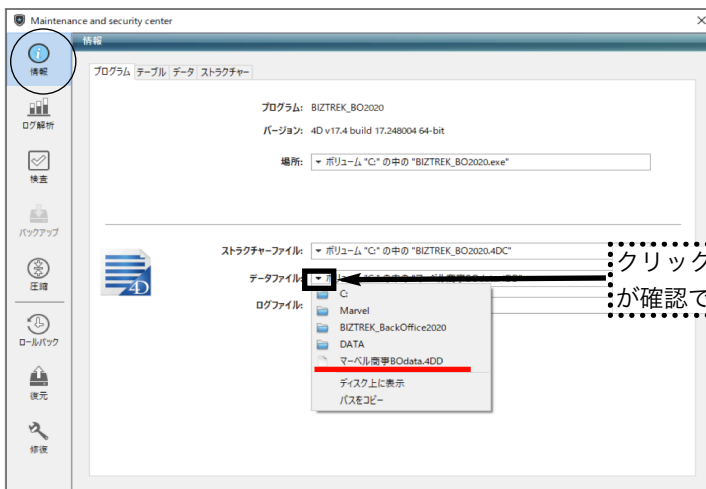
Maintenance and security center

情報

情報

ログ解析

検査

バックアップ

圧縮

ロールバック

復元

修復

プログラム テーブル データ ストラクチャー

プログラム: BIZTREK_BO2020

バージョン: 4D v17.4 build 17.248004 64-bit

場所: ▾ ボリューム "C:" の中の "BIZTREK_BO2020.exe"

ストラクチャーファイル: ▾ ボリューム "C:" の中の "BIZTREK_BO2020.4DC"

データファイル: ▾

ログファイル:

C:

Marvel

BIZTREK_BackOffice2020

DATA

マーベル商事BOdata.4DD

ディスク上に表示

パスをコピー

クリック

が確認で